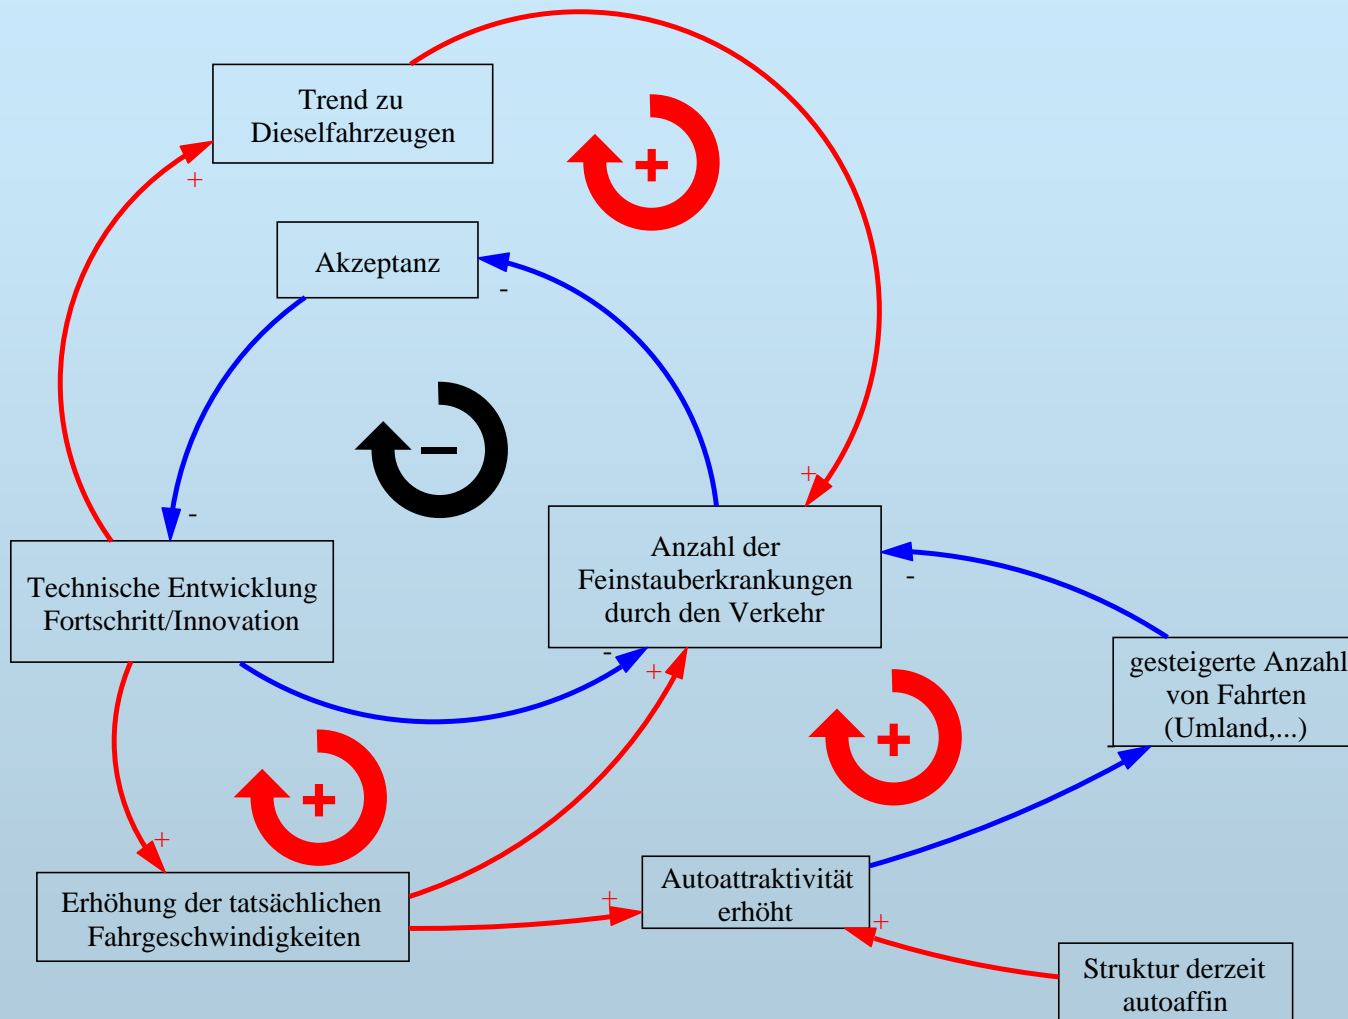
Trend zu Dieselfahrzeugen

+

Akzeptanz

-

+

-

Technische Entwicklung Fortschritt/Innovation

Anzahl der Feinstauberkrankungen durch den Verkehr

-

-

+

gesteigerte Anzahl von Fahrten (Umland,...)

+

+

Erhöhung der tatsächlichen Fahrgeschwindigkeiten

+

Autoattraktivität erhöht

+

Struktur derzeit autoaffin

+

−

+

+